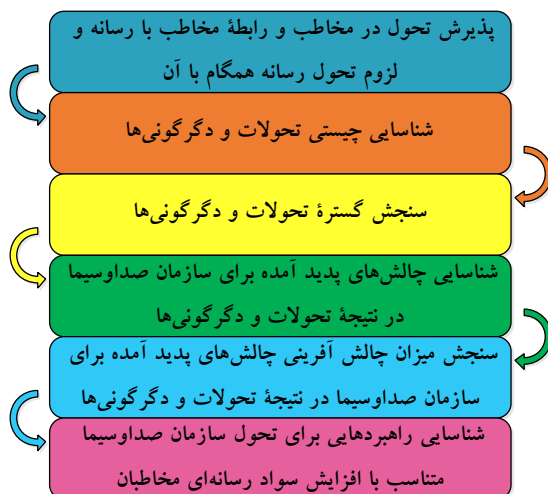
پذیرش تحول در مخاطب و رابطهٔ مخاطب با رسانه و لزوم تحول رسانه همگام با آن

شناسایی چیستی تحولات و دگرگونی‌ها

سنجش گسترهٔ تحولات و دگرگونی‌ها

شناسایی چالش‌های پدید آمده برای سازمان صداوسیما در نتیجهٔ تحولات و دگرگونی‌ها

سنجش میزان چالش آفرینی چالش‌های پدید آمده برای سازمان صداوسیما در نتیجهٔ تحولات و دگرگونی‌ها

شناسایی راهبردهایی برای تحول سازمان صداوسیما متناسب با افزایش سواد رسانه‌ای مخاطبان